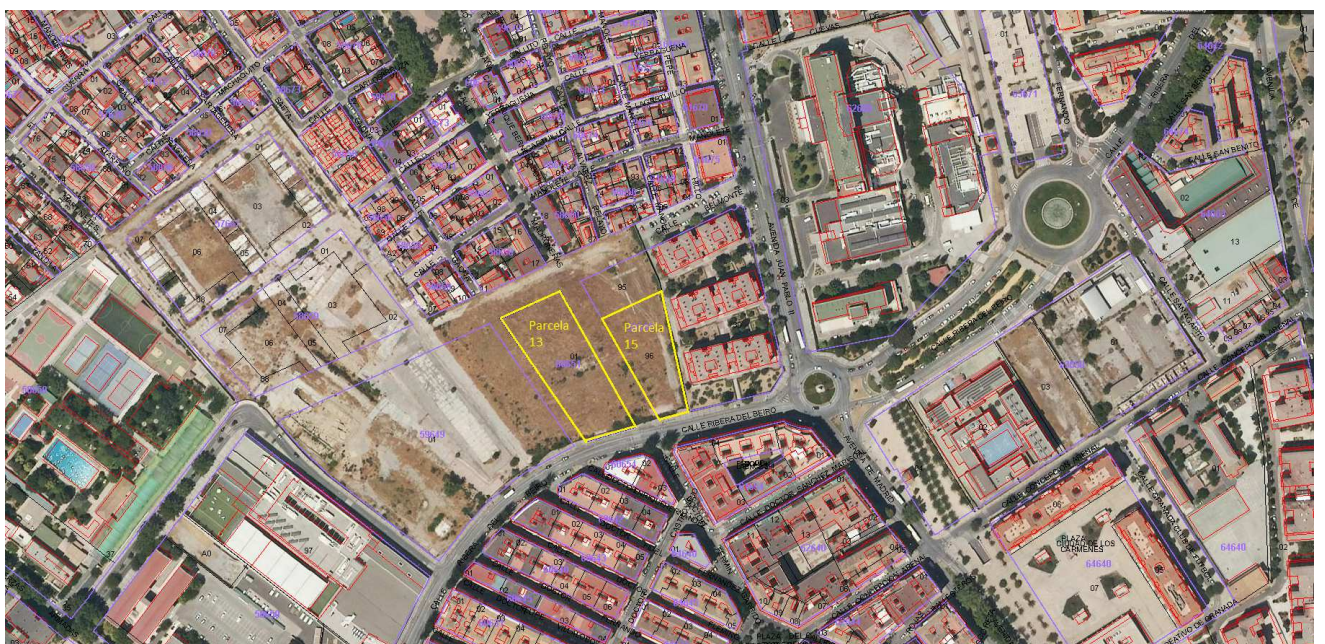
Parcela 13

Parcela 15

01

95

96

03

06

07

04

05

02

01

59649

CALLE RIBERA DEL BEIRO

AVENIDA JUAN PABLO II

CALLE SAN BENITO

13

02

03

64640

PLAZA CRUZ DE LOS CARMENES

07

12

A0

97

37

TEATRO DE GRANADA